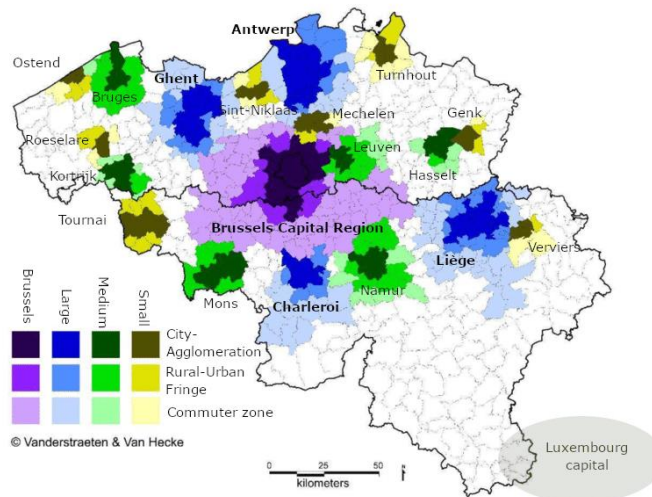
Antwerp
Ostend
Ghent
Turnhout
Bruges
Sint-Niklaas
Mechelen
Genk
Roeselare
Leuven
Hasselt
Kortrijk
Tournai
Brussels Capital Region
Verviers
Liège
Mons
Namur
Charleroi

Brussels
Large
Medium
Small

City-Agglomeration
Rural-Urban Fringe
Commuter zone

© Vanderstraeten & Van Hecke

0 25 50
kilometers

Luxembourg capital